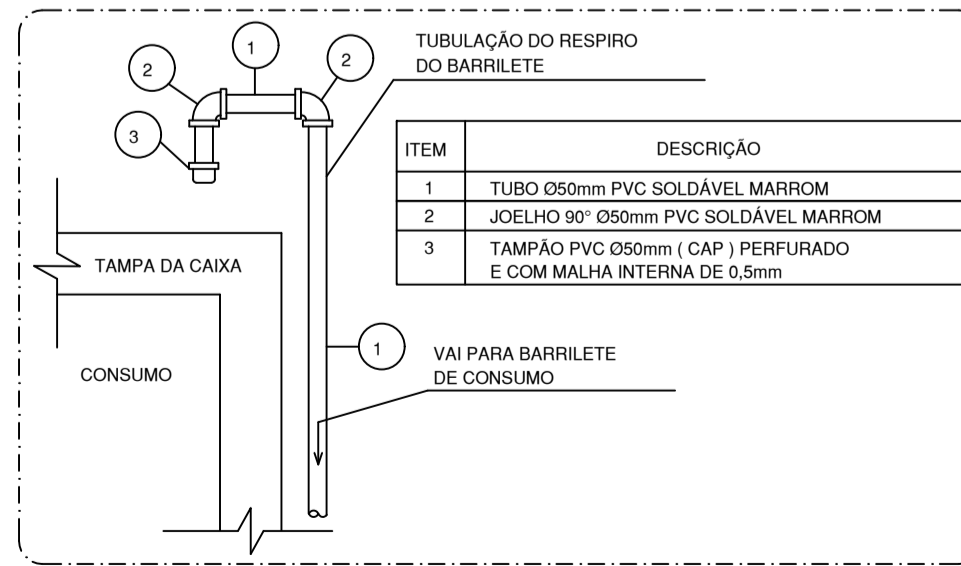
1

2

2

3

TUBULAÇÃO DO RESPIRO DO BARRILETE

| ITEM | DESCRIÇÃO |
|---|---|
| 1 | TUBO Ø50mm PVC SOLDÁVEL MARROM |
| 2 | JOELHO 90° Ø50mm PVC SOLDÁVEL MARROM |
| 3 | TAMPÃO PVC Ø50mm ( CAP ) PERFURADO E COM MALHA INTERNA DE 0,5mm |

TAMPA DA CAIXA

CONSUMO

1

VAI PARA BARRILETE DE CONSUMO